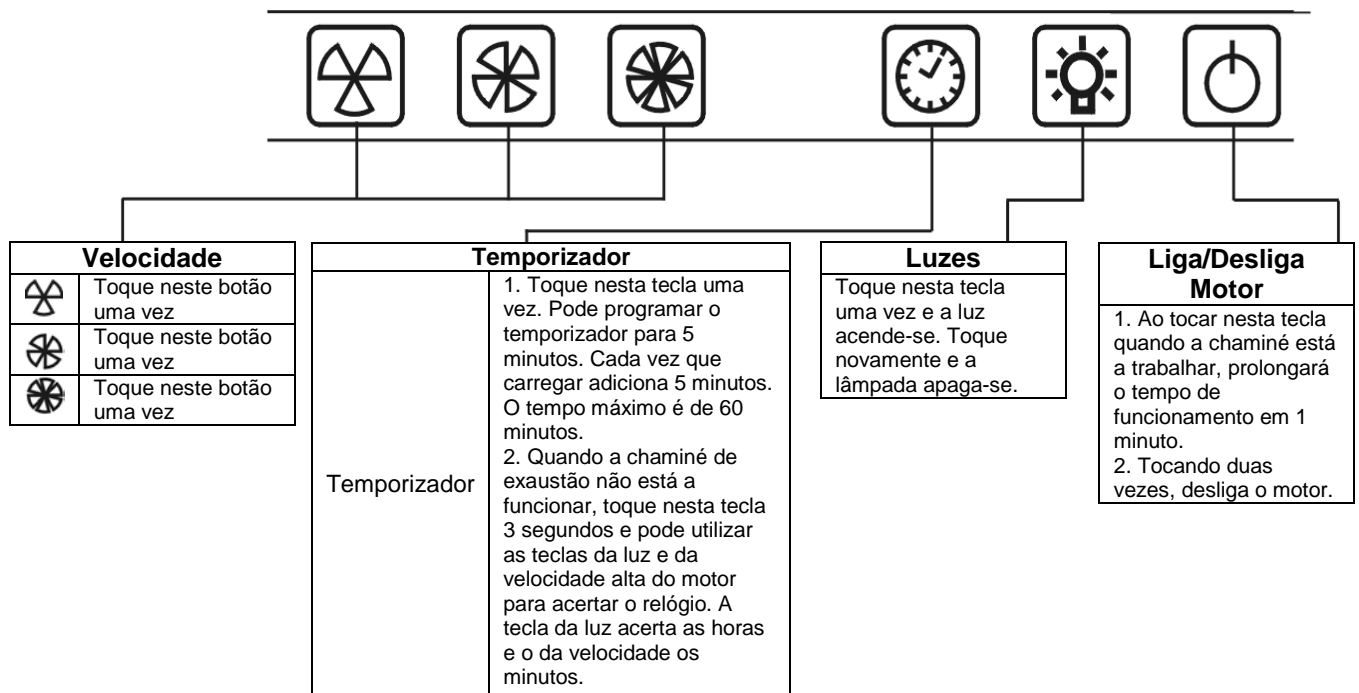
| Velocidade | |
|---|---|
| | Toque neste botão uma vez |
| | Toque neste botão uma vez |
| | Toque neste botão uma vez |

| Temporizador | |
|---|---|
| Temporizador | 1. Toque nesta tecla uma vez. Pode programar o temporizador para 5 minutos. Cada vez que carregar adiciona 5 minutos. O tempo máximo é de 60 minutos. 2. Quando a chaminé de exaustão não está a funcionar, toque nesta tecla 3 segundos e pode utilizar as teclas da luz e da velocidade alta do motor para acertar o relógio. A tecla da luz acerta as horas e o da velocidade os minutos. |

| Luzes |
|---|
| Toque nesta tecla uma vez e a luz acende-se. Toque novamente e a lâmpada apaga-se. |

| Liga/Desliga Motor |
|---|
| 1. Ao tocar nesta tecla quando a chaminé está a trabalhar, prolongará o tempo de funcionamento em 1 minuto. 2. Tocando duas vezes, desliga o motor. |